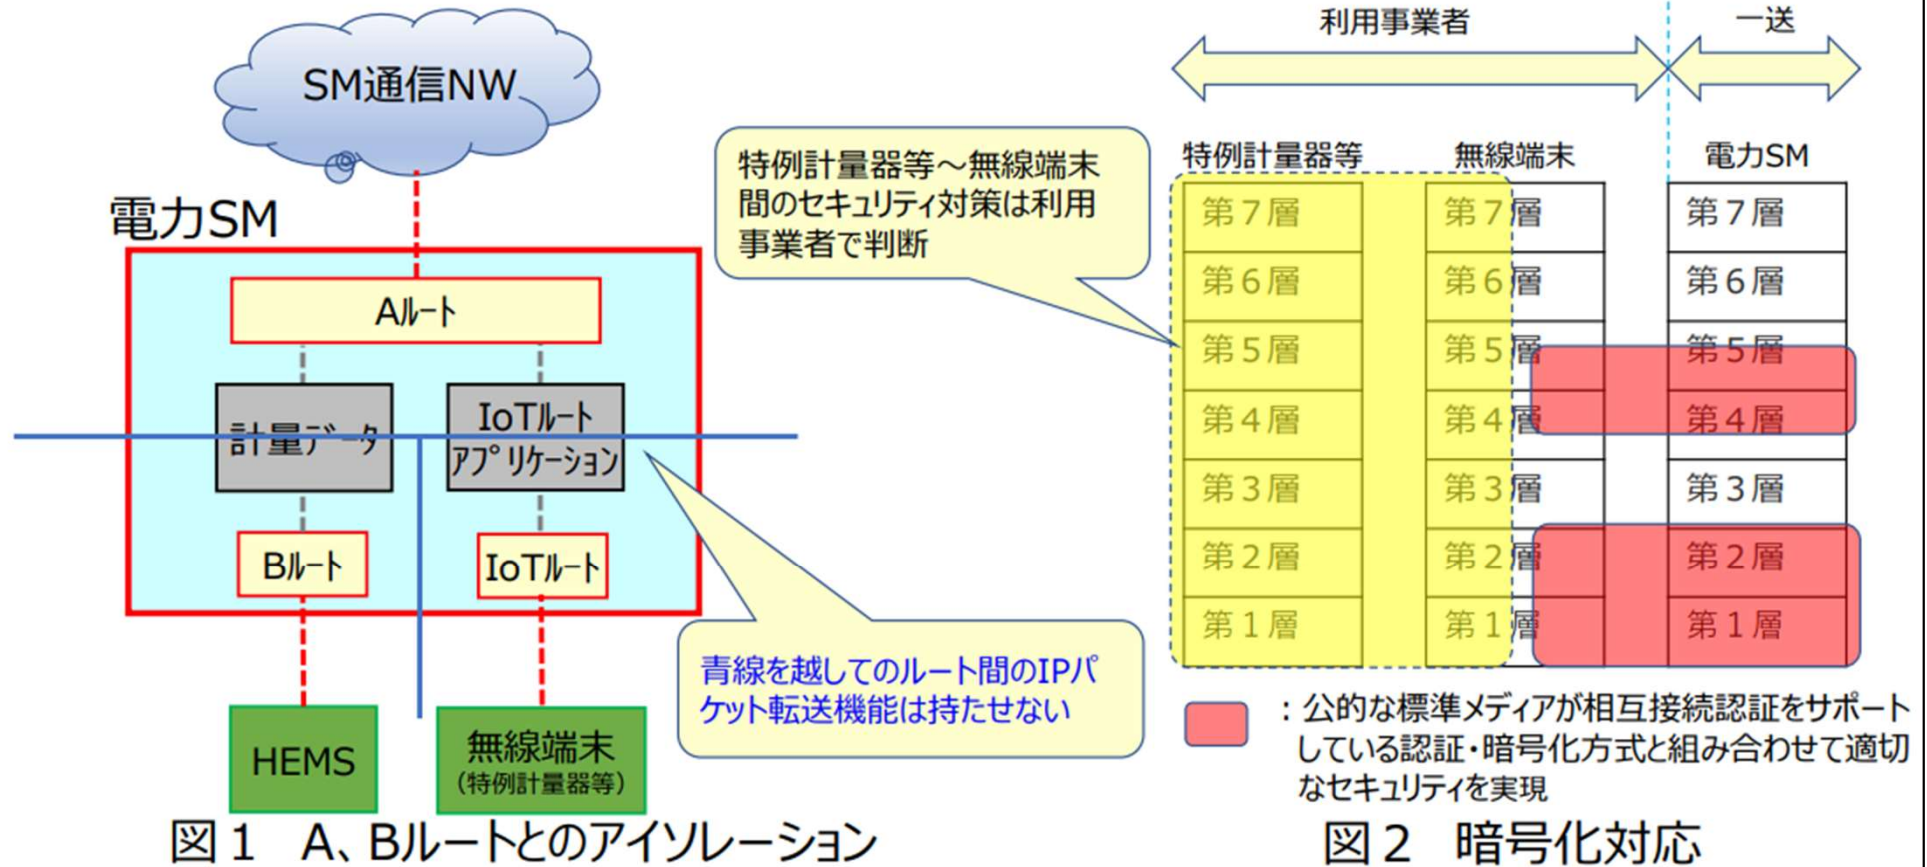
SM通信NW

電力SM

Aルート

計量データ

IoTルート アプリケーション

Bルート

IoTルート

HEMS

無線端末 (特例計量器等)

図１　A、Bルートとのアイソレーション

特例計量器等～無線端末間のセキュリティ対策は利用事業者で判断

青線を越してのルート間のIPパケット転送機能は持たせない

利用事業者

一送

特例計量器等

無線端末

電力SM

| 特例計量器等 | 無線端末 | 電力SM |
|---|---|---|
| 第７層 | 第７層 | 第７層 |
| 第６層 | 第６層 | 第６層 |
| 第５層 | 第５層 | 第５層 |
| 第４層 | 第４層 | 第４層 |
| 第３層 | 第３層 | 第３層 |
| 第２層 | 第２層 | 第２層 |
| 第１層 | 第１層 | 第１層 |

：公的な標準メディアが相互接続認証をサポートしている認証・暗号化方式と組み合わせて適切なセキュリティを実現

図２　暗号化対応